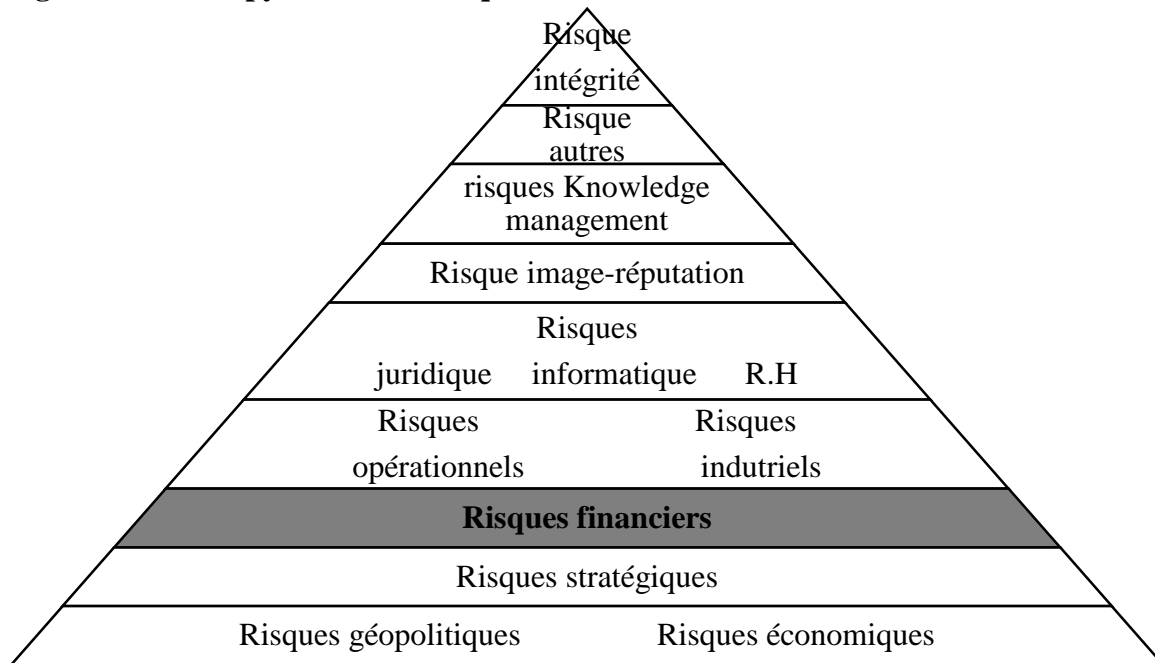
Risque
intégrité

Risque
autres

risques Knowledge
management

Risque image-réputation

Risques
juridique informatique R.H

Risques
opérationnels

Risques
indutriels

**Risques financiers**

Risques stratégiques

Risques géopolitiques Risques économiques